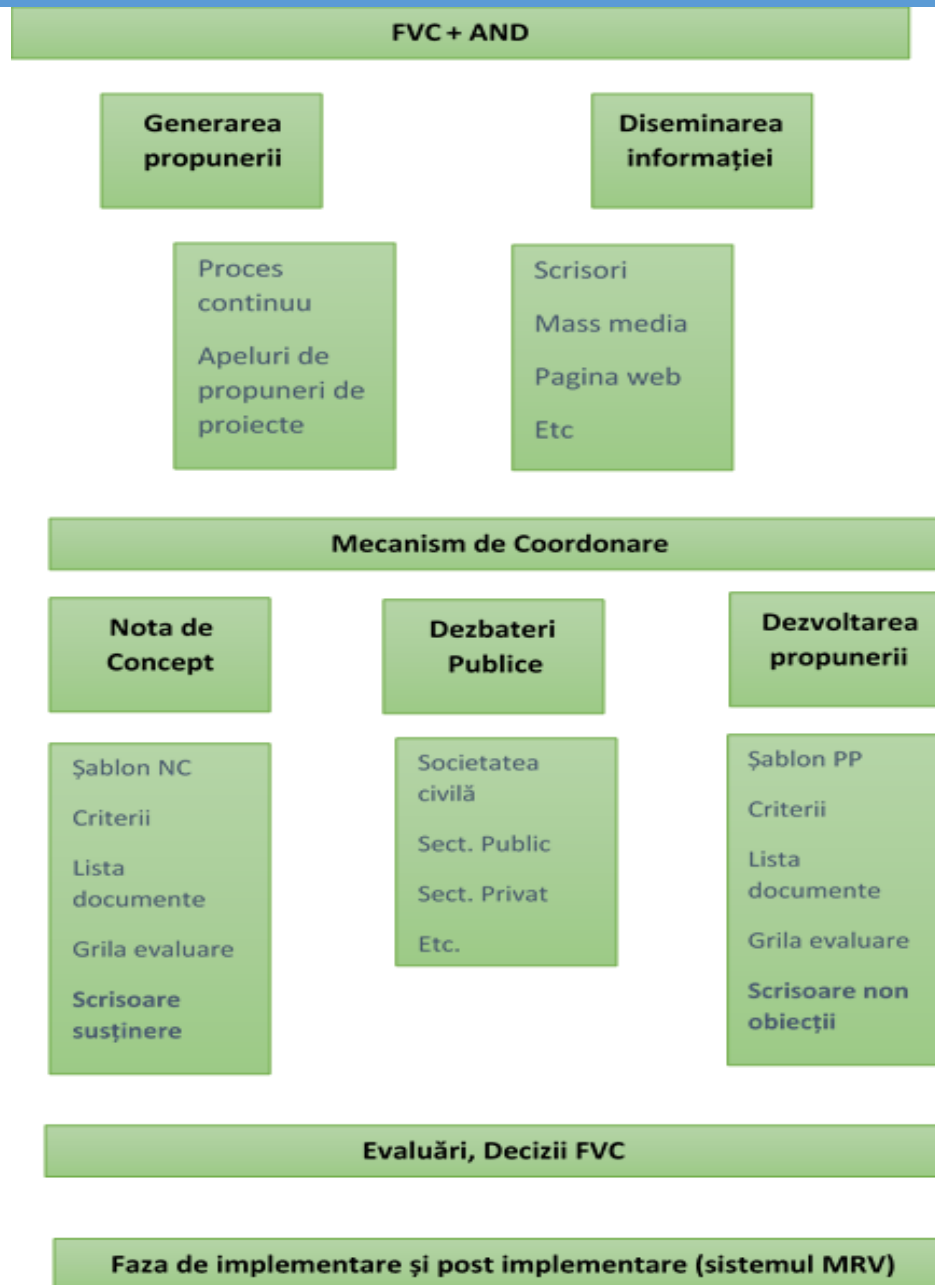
FVC + AND

Generarea propunerii

Diseminarea informației

Proces continuu

Apeluri de propuneri de proiecte

Scrisori

Mass media

Pagina web

Etc

Mecanism de Coordonare

Nota de Concept

Dezbateri Publice

Dezvoltarea propunerii

Şablon NC

Criterii

Lista documente

Grila evaluare

Scrisoare susținere

Societatea civilă

Sect. Public

Sect. Privat

Etc.

Şablon PP

Criterii

Lista documente

Grila evaluare

Scrisoare non obiecții

Evaluări, Decizii FVC

Faza de implementare şi post implementare (sistemul MRV)